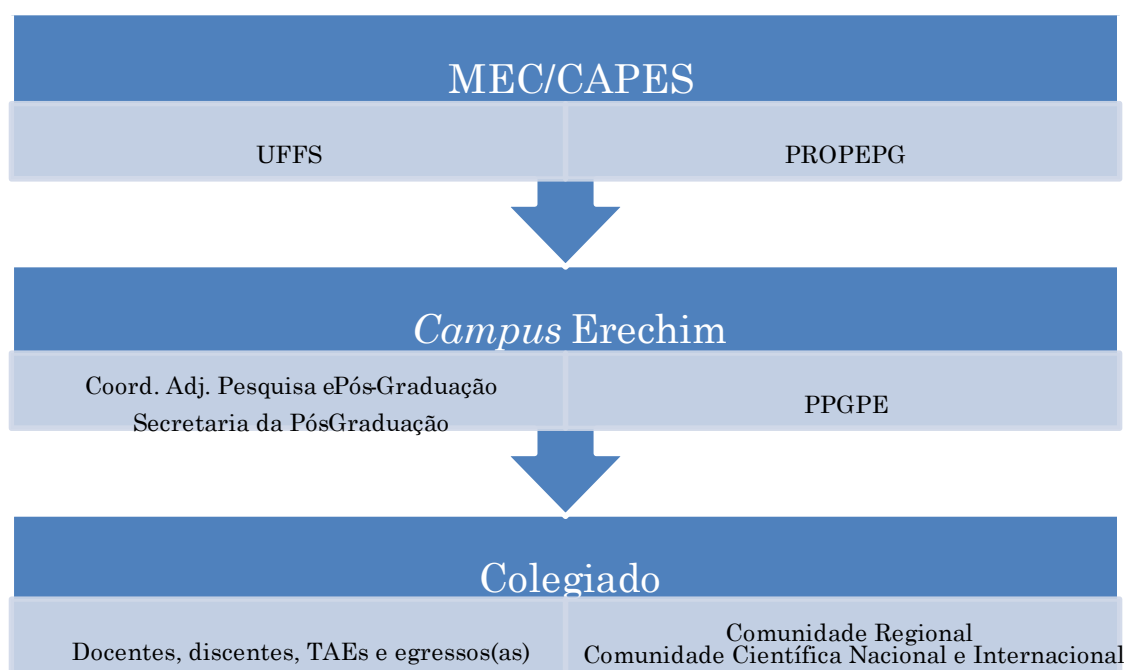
MEC/CAPES

UFFS

PROPEPG

*Campus* Erechim

Coord. Adj. Pesquisa ePós-Graduação
Secretaria da PósGraduação

PPGPE

Colegiado

Docentes, discentes, TAEs e egressos(as)

Comunidade Regional
Comunidade Científica Nacional e Internacional